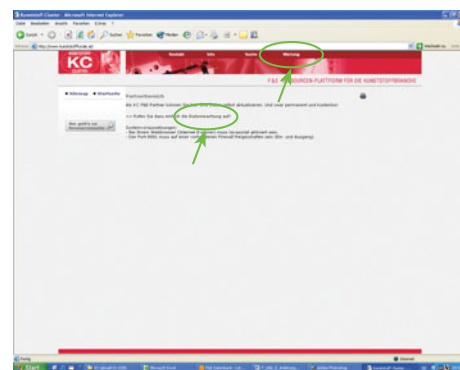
Kunststoff Cluster - Microsoft Internet Explorer

Datei Bearbeiten Ansicht Favoriten Extras ?

Zurück Suchen Favoriten Medien

Adresse http://www.kunststoffcluster.at/

Wechseln zu Links

KUNSTSTOFF KC CLUSTER

Kontakt Info Suche Wartung

F&E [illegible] RESSOURCEN-PLATTFORM FÜR DIE KUNSTSTOFFBRANCHE

Nutzung Wartung

Partnerbereich

Als KC F&E Partner können Sie hier Ihre Daten selbst aktualisieren, und zwar permanent und kostenlos!

>> Rufen Sie dazu einfach die Datenwartung auf!

Systemvoraussetzungen:
- Bei Ihrem Webbrowser (Internet Explorer) muss Javascript aktiviert sein.
- Der Port 8001 muss auf einer vorhandenen Firewall freigeschalten sein (Ein- und Ausgang).

Fertig

Internet

Start